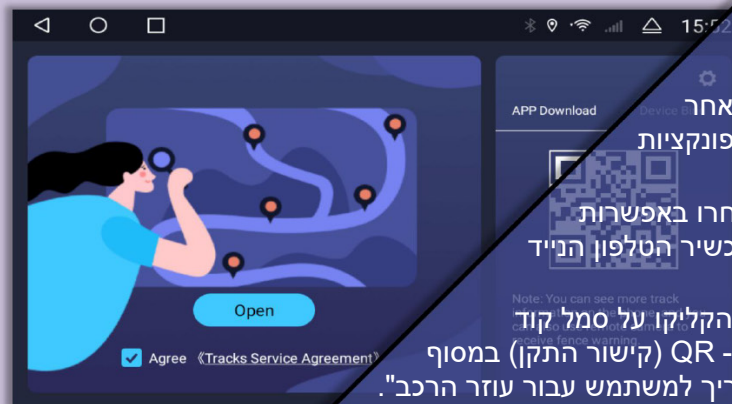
15:52

APP Download

Device B

Open

Agree 《Tracks Service Agreement》

Note: You can see more track

receive fence warning.

אחר
פונקציות

חרו באפשרות
כשיר הטלפון הנייד

הקליקו על סמל קוד
QR - (קישור התקן) במסוף
ריך למשתמש עבור עוזר הרכב".